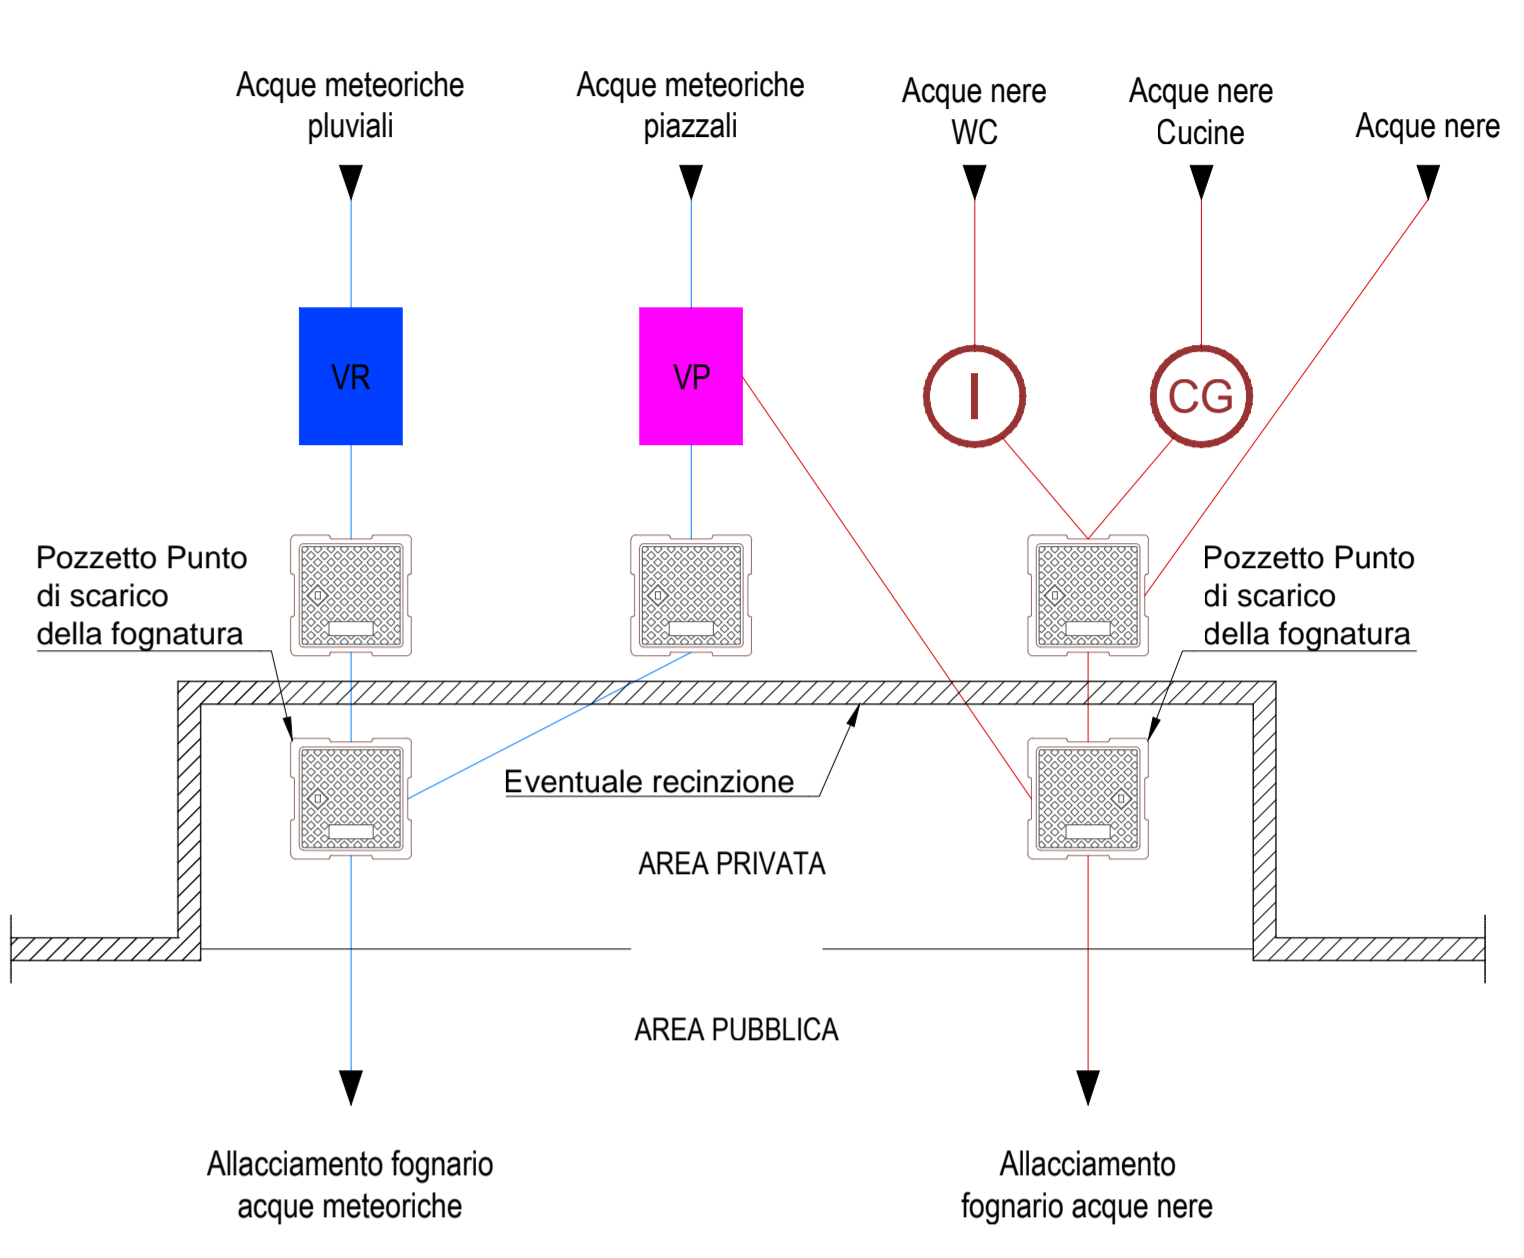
Acque meteoriche pluviali

Acque meteoriche piazzali

Acque nere WC

Acque nere Cucine

Acque nere

VR

VP

I

CG

Pozzetto Punto di scarico della fognatura

Pozzetto Punto di scarico della fognatura

Eventuale recinzione

AREA PRIVATA

AREA PUBBLICA

Allacciamento fognario acque meteoriche

Allacciamento fognario acque nere